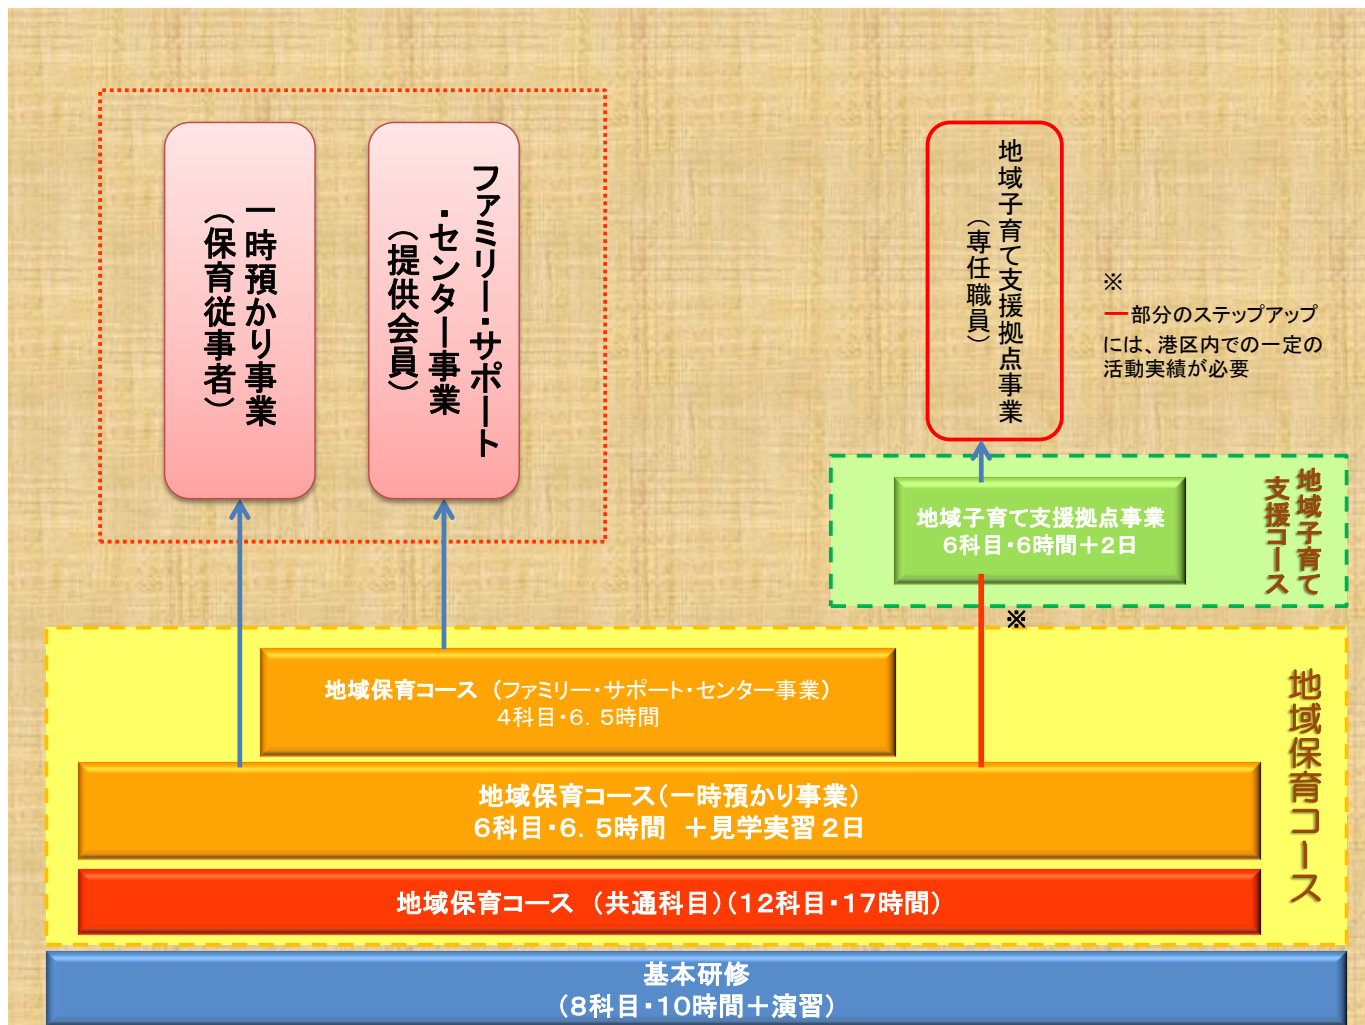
一時預かり事業
（保育従事者）

ファミリー・サポート・センター事業
（提供会員）

地域子育て支援拠点事業
（専任職員）

※
ー部分のステップアップには、港区内での一定の活動実績が必要

地域子育て支援拠点事業
6科目・6時間＋2日

地域子育て支援コース

※

地域保育コース（ファミリー・サポート・センター事業）
4科目・6．5時間

地域保育コース（一時預かり事業）
6科目・6．5時間　＋見学実習２日

地域保育コース　（共通科目）（12科目・17時間）

地域保育コース

基本研修
（8科目・10時間＋演習）